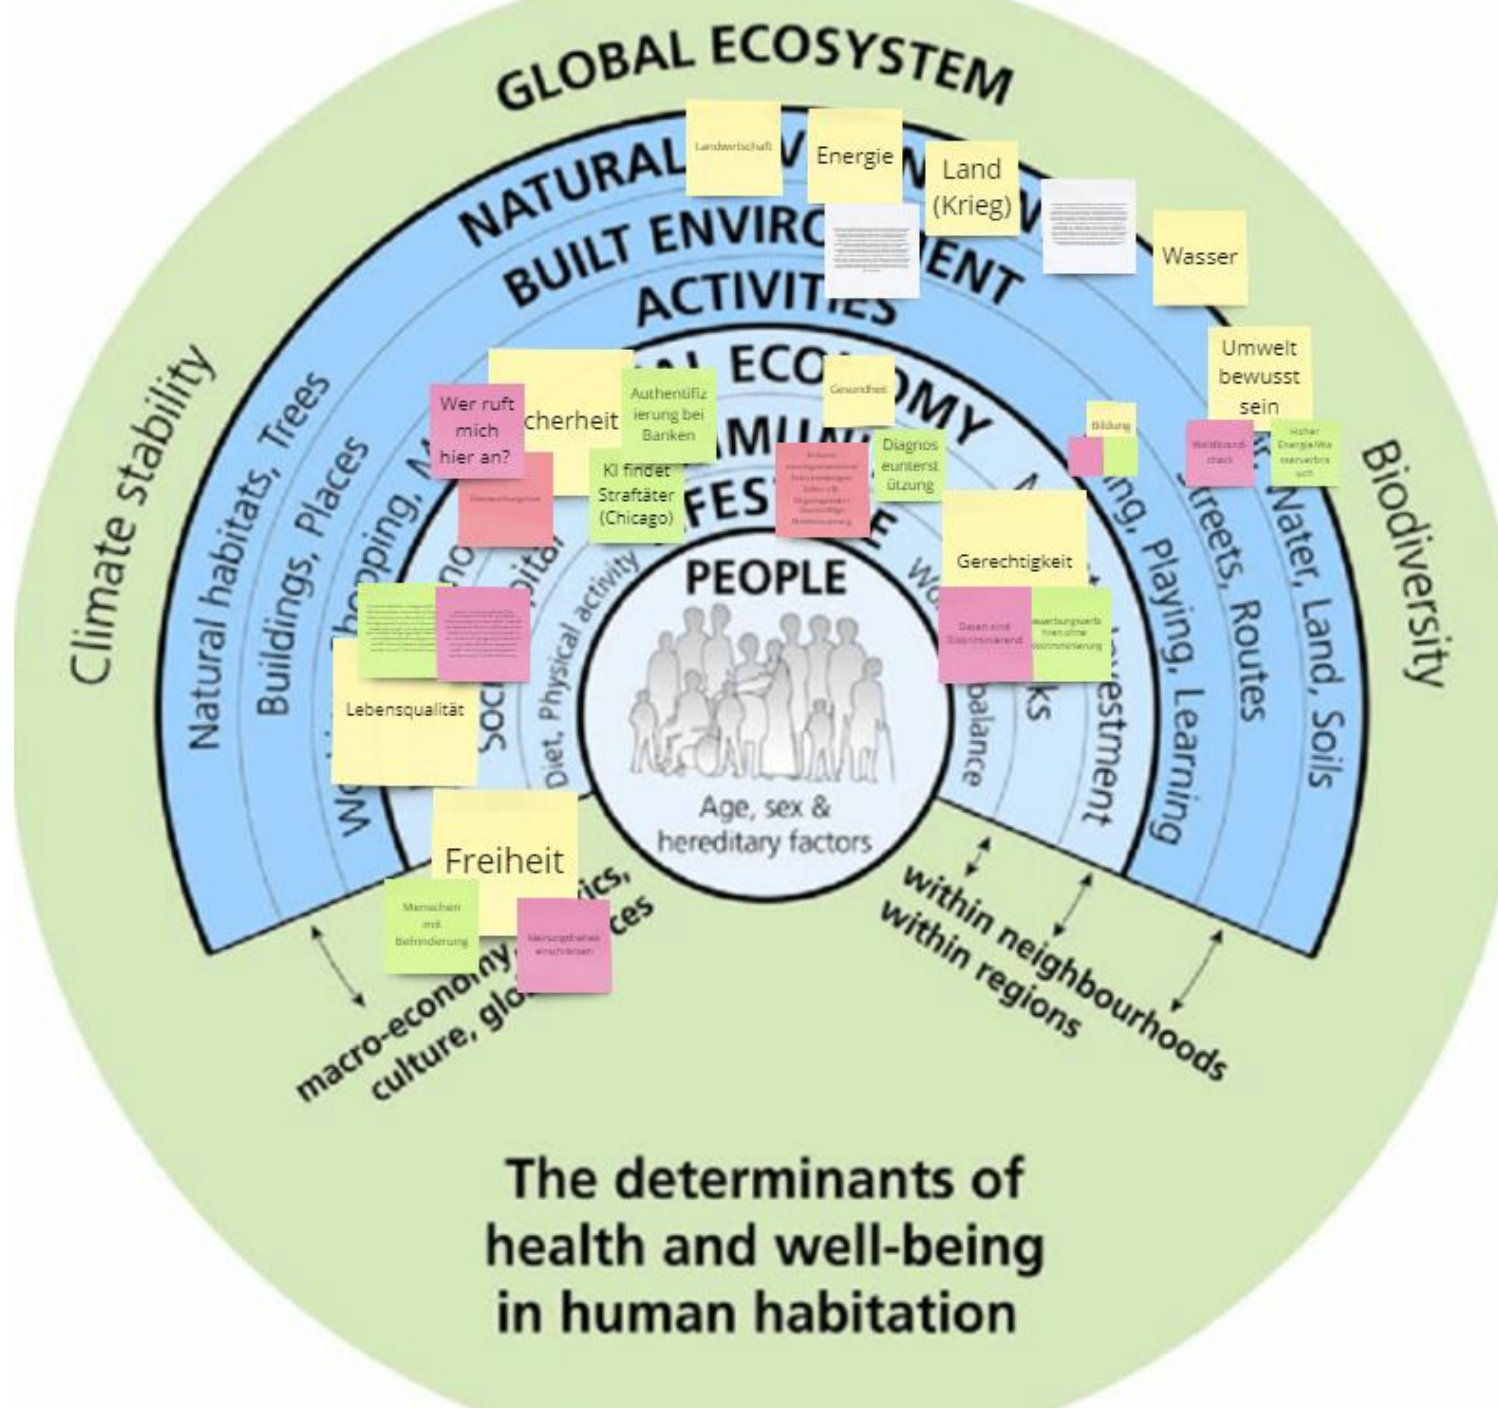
GLOBAL ECOSYSTEM

NATURAL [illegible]

Landwirtschaft

Energie

Land (Krieg)

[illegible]

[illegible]

Wasser

BUILT ENVIRO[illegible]ENT

ACTIVITIES

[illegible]AL ECO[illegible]OMY

Gesundheit

Umwelt bewusst sein

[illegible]MMUNI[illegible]

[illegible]FES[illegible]E

Wer ruft mich hier an?

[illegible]cherheit

Authentifizierung bei Banken

KI findet Straftäter (Chicago)

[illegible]

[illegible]

Diagnoseunterstützung

Bildung

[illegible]

Hoher Energie/Wasserverbrauch

Climate stability

Natural habitats, Trees

Buildings, Places

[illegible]hopping, M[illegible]

Soc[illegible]pital

Diet, Physical activity

PEOPLE

Age, sex & hereditary factors

Wo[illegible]

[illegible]balance

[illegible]ks

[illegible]estment

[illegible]ng, Playing, Learning

Streets, Routes

Water, Land, Soils

Biodiversity

Gerechtigkeit

Daten sind Diskriminierend

Bewerbungsverfahren ohne Diskriminierung

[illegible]

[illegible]

Lebensqualität

Freiheit

Menschen mit Behinderung

Meinungsfreiheit einschränken

macro-economy, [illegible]ics, culture, glo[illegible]ces

within neighbourhoods

within regions

The determinants of health and well-being in human habitation